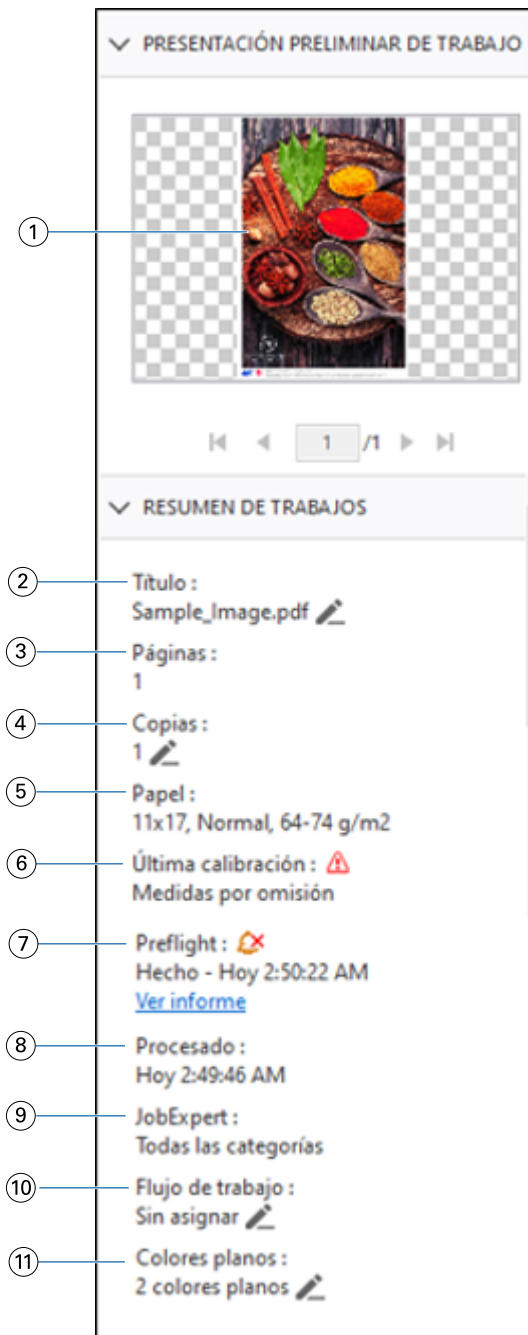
PRESENTACIÓN PRELIMINAR DE TRABAJO

1

1 /1

RESUMEN DE TRABAJOS

2 Título :
Sample_Image.pdf

3 Páginas :
1

4 Copias :
1

5 Papel :
11x17, Normal, 64-74 g/m2

6 Última calibración :
Medidas por omisión

7 Preflight :
Hecho - Hoy 2:50:22 AM
Ver informe

8 Procesado :
Hoy 2:49:46 AM

9 JobExpert :
Todas las categorías

10 Flujo de trabajo :
Sin asignar

11 Colores planos :
2 colores planos